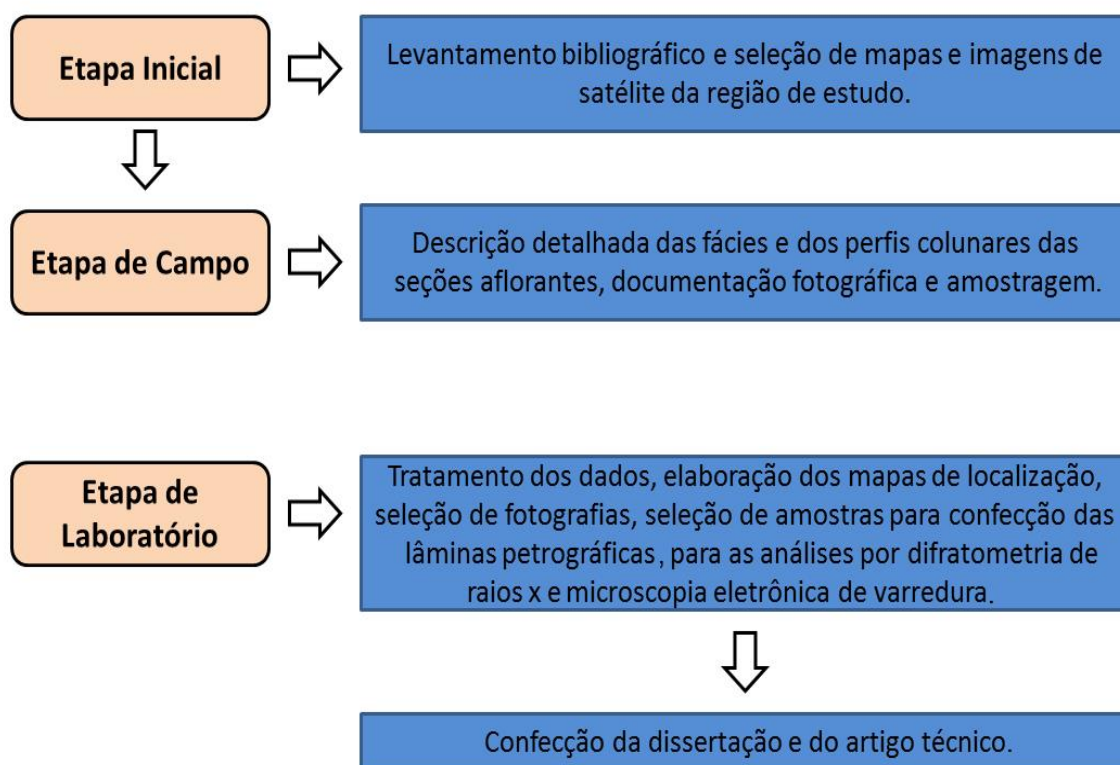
Etapa Inicial

Levantamento bibliográfico e seleção de mapas e imagens de satélite da região de estudo.

Etapa de Campo

Descrição detalhada das fácies e dos perfis colunares das seções aflorantes, documentação fotográfica e amostragem.

Etapa de Laboratório

Tratamento dos dados, elaboração dos mapas de localização, seleção de fotografias, seleção de amostras para confecção das lâminas petrográficas, para as análises por difratometria de raios x e microscopia eletrônica de varredura.

Confecção da dissertação e do artigo técnico.